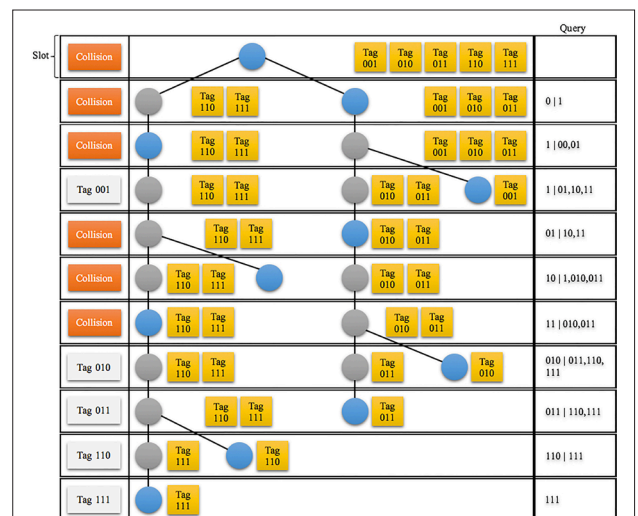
Query

Slot

| | | |
|---|---|---|
| Collision | Tag 001, Tag 010, Tag 011, Tag 110, Tag 111 | |
| Collision | Tag 110, Tag 111, Tag 001, Tag 010, Tag 011 | 0 \| 1 |
| Collision | Tag 110, Tag 111, Tag 001, Tag 010, Tag 011 | 1 \| 00,01 |
| Tag 001 | Tag 110, Tag 111, Tag 010, Tag 011, Tag 001 | 1 \| 01,10,11 |
| Collision | Tag 110, Tag 111, Tag 010, Tag 011 | 01 \| 10,11 |
| Collision | Tag 110, Tag 111, Tag 010, Tag 011 | 10 \| 1,010,011 |
| Collision | Tag 110, Tag 111, Tag 010, Tag 011 | 11 \| 010,011 |
| Tag 010 | Tag 110, Tag 111, Tag 011, Tag 010 | 010 \| 011,110, 111 |
| Tag 011 | Tag 110, Tag 111, Tag 011 | 011 \| 110,111 |
| Tag 110 | Tag 111, Tag 110 | 110 \| 111 |
| Tag 111 | Tag 111 | 111 |